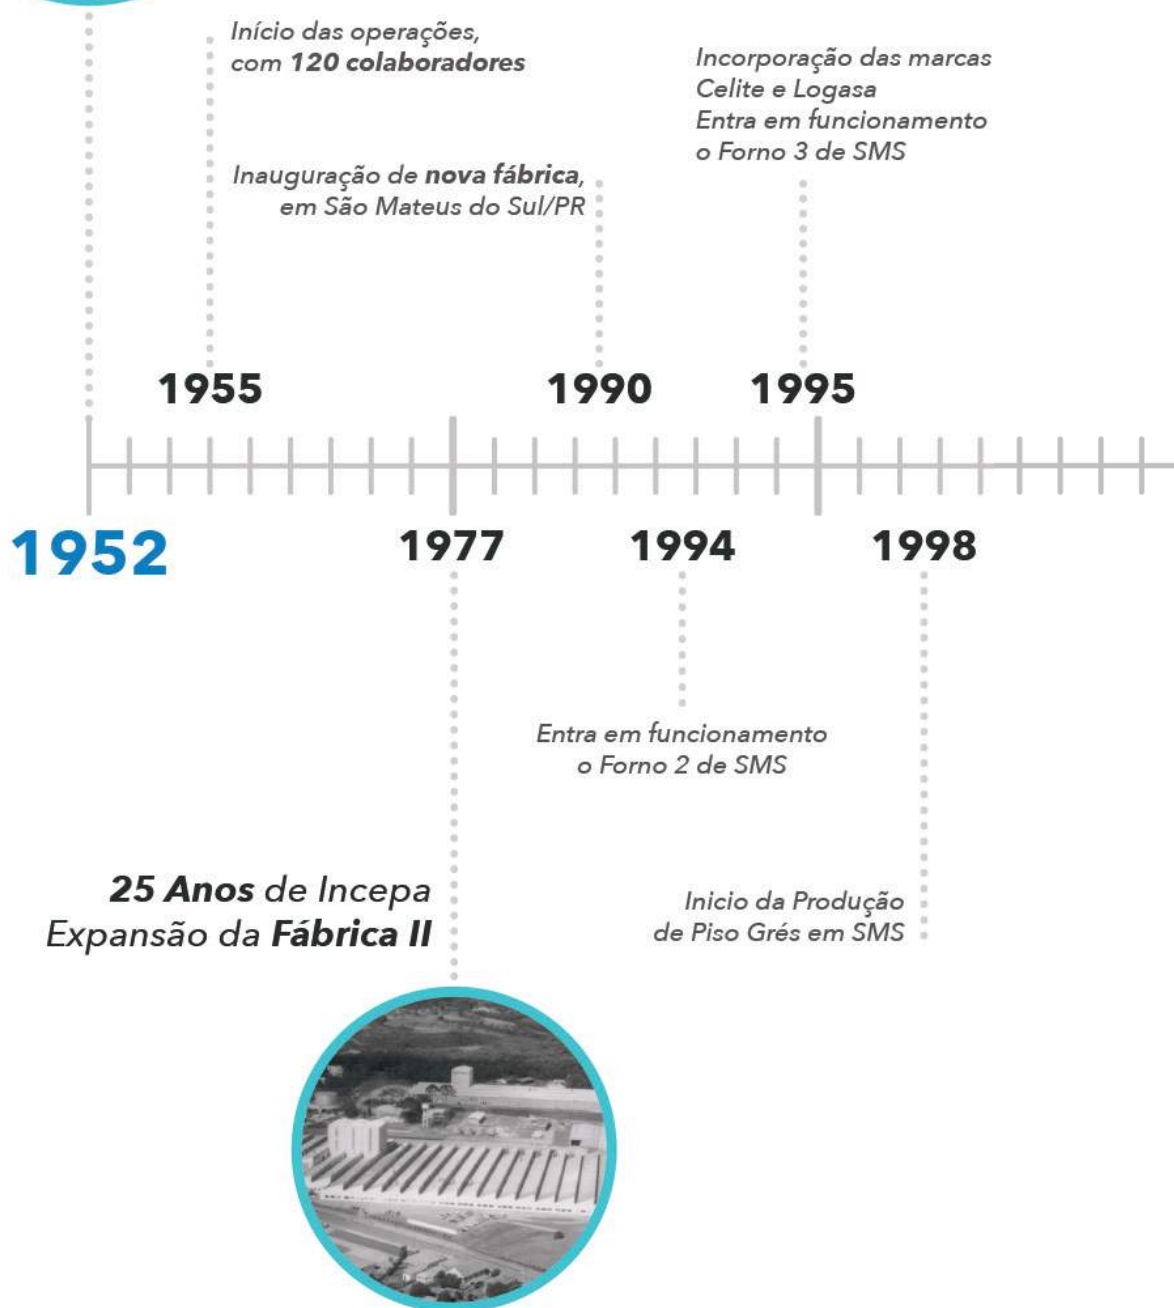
Início das operações, com **120 colaboradores**

Inauguração de **nova fábrica**, em São Mateus do Sul/PR

Incorporação das marcas Celite e Logasa
Entra em funcionamento o Forno 3 de SMS

1955

1990

1995

1952

1977

1994

1998

Entra em funcionamento o Forno 2 de SMS

**25 Anos** de Incepa
Expansão da **Fábrica II**

Inicio da Produção de Piso Grés em SMS